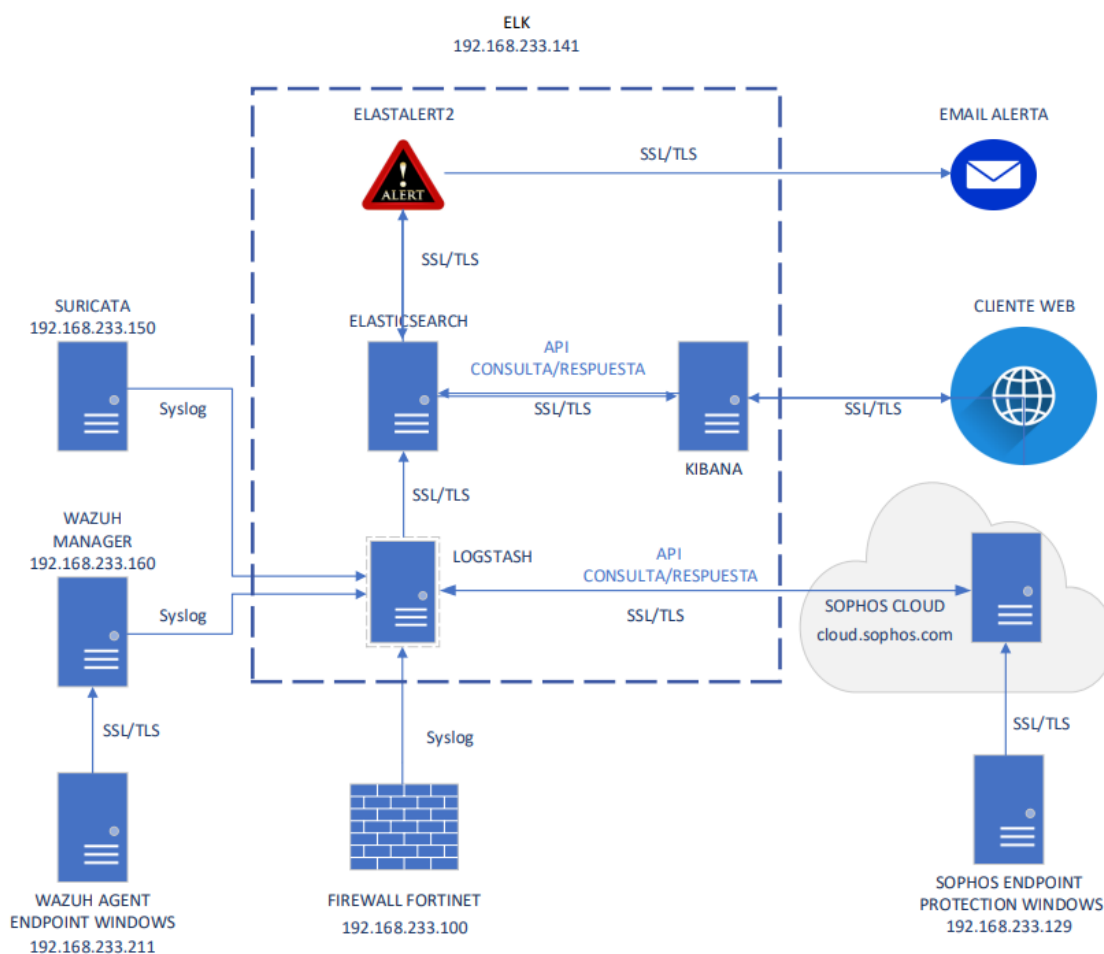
ELK
192.168.233.141

ELASTALERT2

ALERT

SSL/TLS

EMAIL ALERTA

SSL/TLS

SURICATA
192.168.233.150

ELASTICSEARCH

API
CONSULTA/RESPUESTA

CLIENTE WEB

Syslog

SSL/TLS

SSL/TLS

KIBANA

SSL/TLS

WAZUH
MANAGER
192.168.233.160

LOGSTASH

API
CONSULTA/RESPUESTA

Syslog

SSL/TLS

SOPHOS CLOUD
cloud.sophos.com

SSL/TLS

Syslog

SSL/TLS

WAZUH AGENT
ENDPOINT WINDOWS
192.168.233.211

FIREWALL FORTINET
192.168.233.100

SOPHOS ENDPOINT
PROTECTION WINDOWS
192.168.233.129